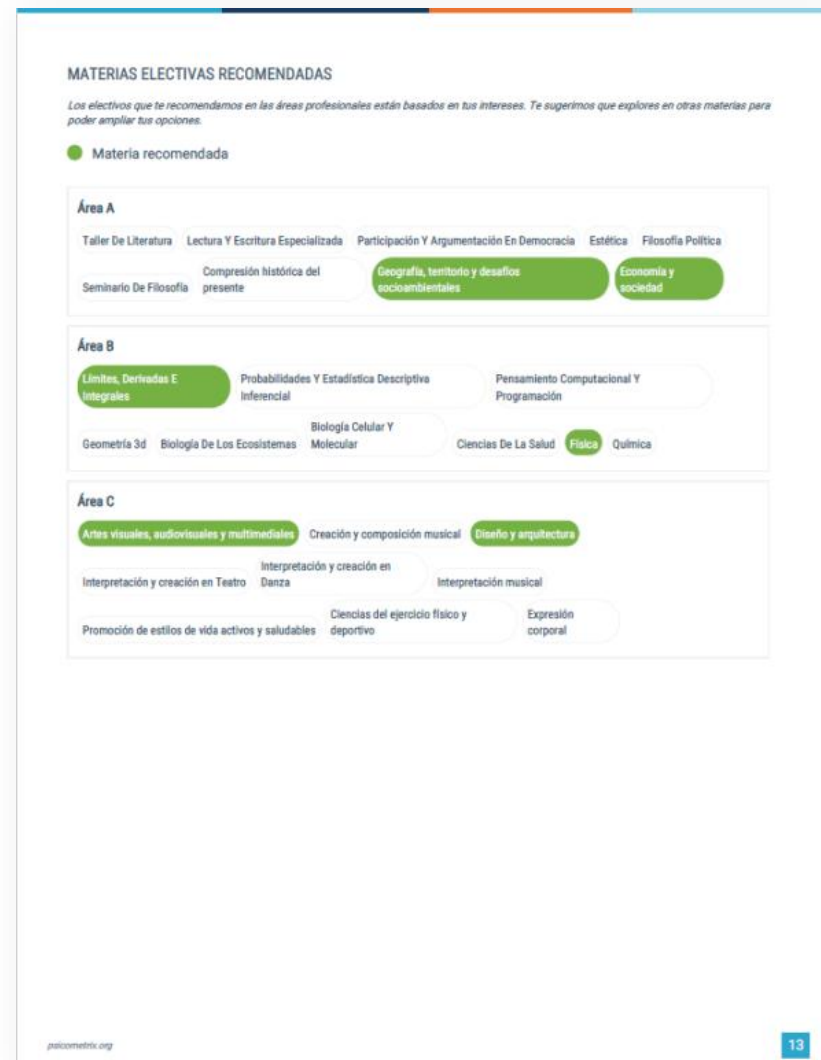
MATERIAS ELECTIVAS RECOMENDADAS

Los electivos que te recomendamos en las áreas profesionales están basados en tus intereses. Te sugerimos que explores en otras materias para poder ampliar tus opciones.

Materia recomendada

Área A

Taller De Literatura
Lectura Y Escritura Especializada
Participación Y Argumentación En Democracia
Estética
Filosofía Política
Seminario De Filosofía
Compresión histórica del presente
Geografía, territorio y desafíos socioambientales
Economía y sociedad

Área B

Límites, Derivadas E Integrales
Probabilidades Y Estadística Descriptiva Inferencial
Pensamiento Computacional Y Programación
Geometría 3d
Biología De Los Ecosistemas
Biología Celular Y Molecular
Ciencias De La Salud
Física
Química

Área C

Artes visuales, audiovisuales y multimediales
Creación y composición musical
Diseño y arquitectura
Interpretación y creación en Teatro
Interpretación y creación en Danza
Interpretación musical
Promoción de estilos de vida activos y saludables
Ciencias del ejercicio físico y deportivo
Expresión corporal

psicometrix.org

13